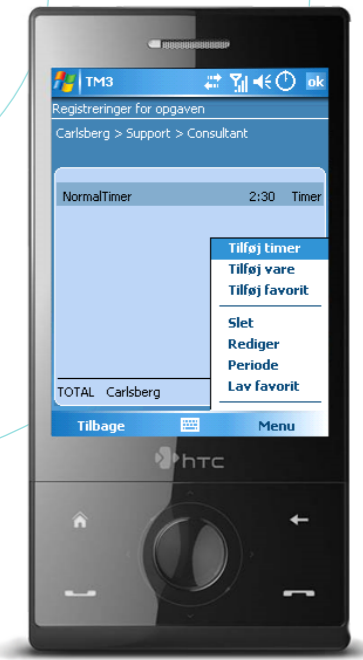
TM3 ok

Registreringer for opgaven

Carlsberg > Support > Consultant

NormalTimer 2:30 Timer

Tilføj timer
Tilføj vare
Tilføj favorit

Slet
Rediger
Periode
Lav favorit

TOTAL Carlsberg

Tilbage Menu

htc